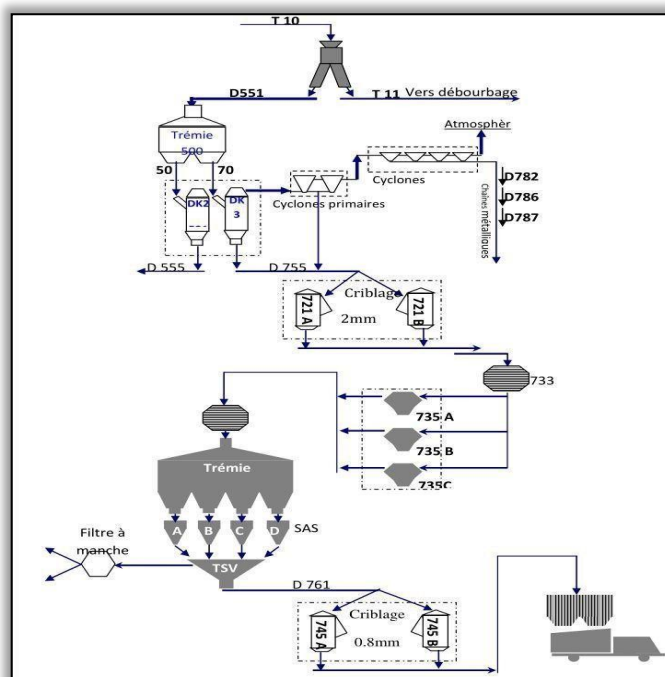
T 10

D551

T 11 Vers débourbage

Trémie
500

50

70

Atmosphèr

Cyclones

DK2

DK 3

Cyclones primaires

D782

D786

D787

Chaînes métalliques

D 555

D 755

Criblage
2mm

721 A

721 B

733

735 A

735 B

735C

Trémie

A

B

C

D

SAS

Filtre à manche

TSV

D 761

Criblage
0.8mm

745 A

745 B